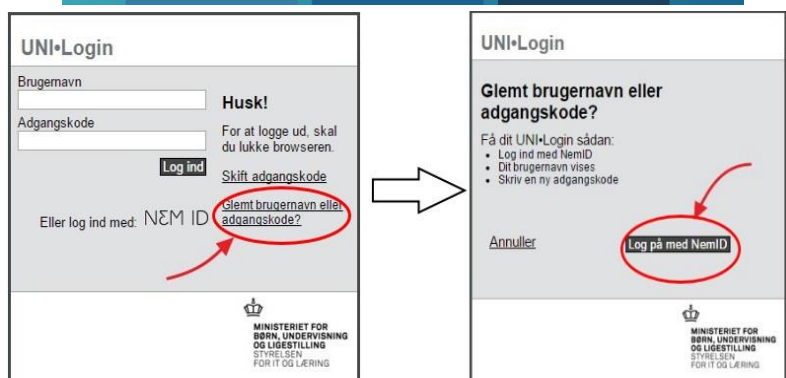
UNI•Login

Brugernavn

Adgangskode

Log ind

Husk!

For at logge ud, skal du lukke browseren.

Skift adgangskode

Eller log ind med: NΣM ID

Glemt brugernavn eller adgangskode?

MINISTERIET FOR BØRN, UNDERVISNING OG LIGESTILLING
STYRELSEN FOR IT OG LÆRING

UNI•Login

Glemt brugernavn eller adgangskode?

Få dit UNI•Login sådan:
• Log ind med NemID
• Dit brugernavn vises
• Skriv en ny adgangskode

Annuller

Log på med NemID

MINISTERIET FOR BØRN, UNDERVISNING OG LIGESTILLING
STYRELSEN FOR IT OG LÆRING